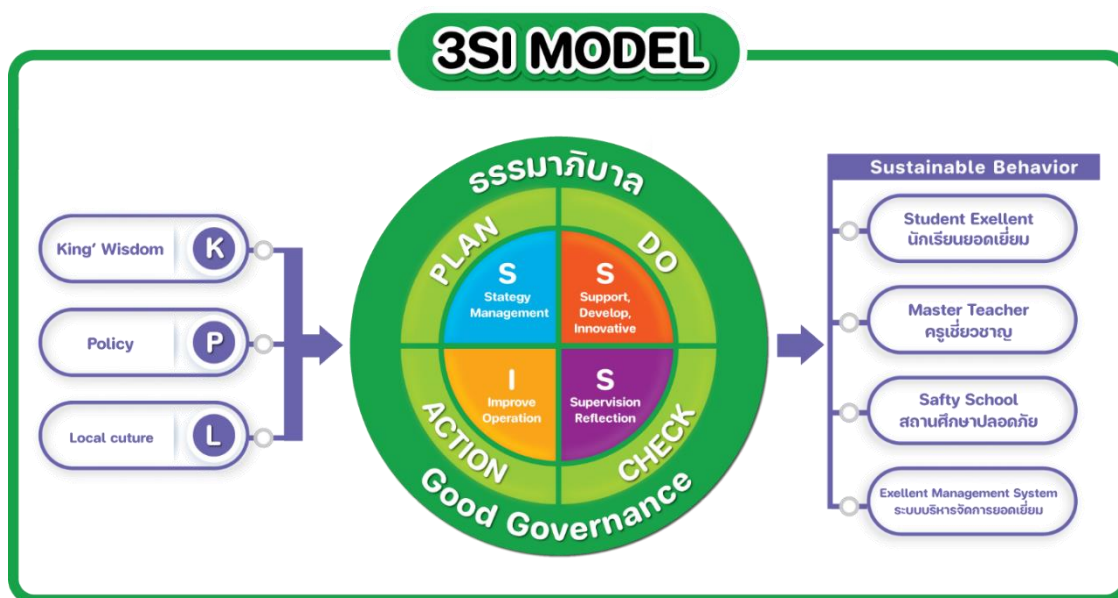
3SI MODEL

King' Wisdom K

Policy P

Local cuture L

ธรรมาภิบาล

PLAN

DO

S
Stategy Management

S
Support, Develop, Innovative

I
Improve Operation

S
Supervision Reflection

ACTION

CHECK

Good Governance

Sustainable Behavior

Student Exellent
นักเรียนยอดเยี่ยม

Master Teacher
ครูเชี่ยวชาญ

Safty School
สถานศึกษาปลอดภัย

Exellent Management System
ระบบบริหารจัดการยอดเยี่ยม